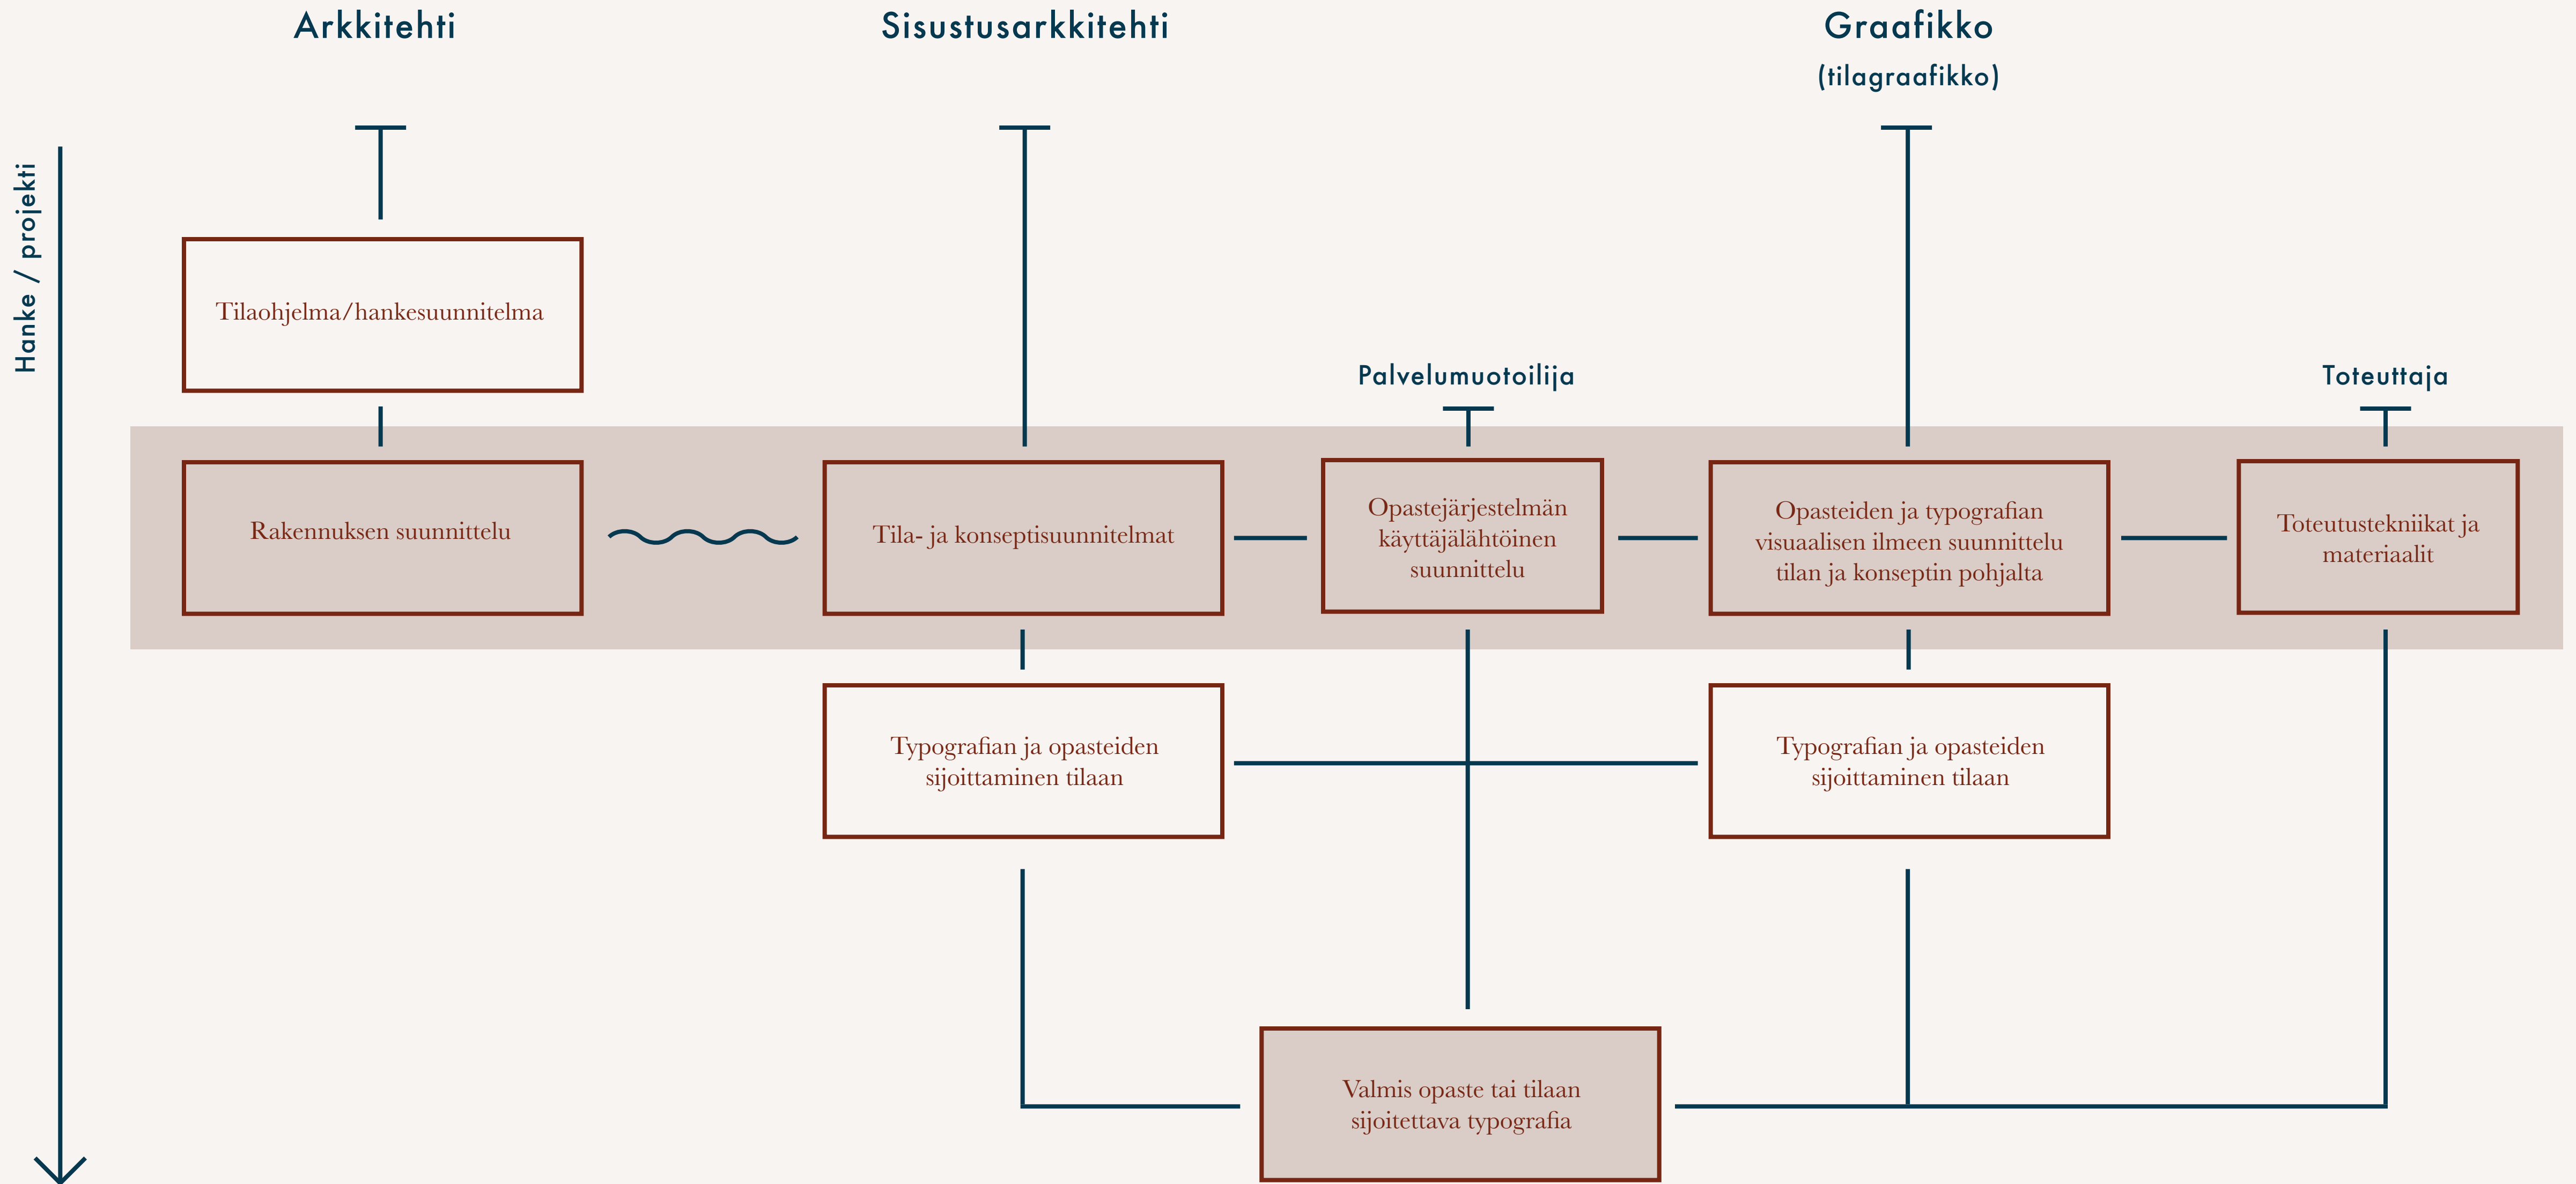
Arkkitehti

Sisustusarkkitehti

Graafikko
(tilagraafikko)

Hanke / projekti

Tilaohjelma/hankesuunnitelma

Palvelumuotoilija

Toteuttaja

Rakennuksen suunnittelu

Tila- ja konseptisuunnitelmat

Opastejärjestelmän käyttäjälähtöinen suunnittelu

Opasteiden ja typografian visuaalisen ilmeen suunnittelu tilan ja konseptin pohjalta

Toteutustekniikat ja materiaalit

Typografian ja opasteiden sijoittaminen tilaan

Typografian ja opasteiden sijoittaminen tilaan

Valmis opaste tai tilaan sijoitettava typografia